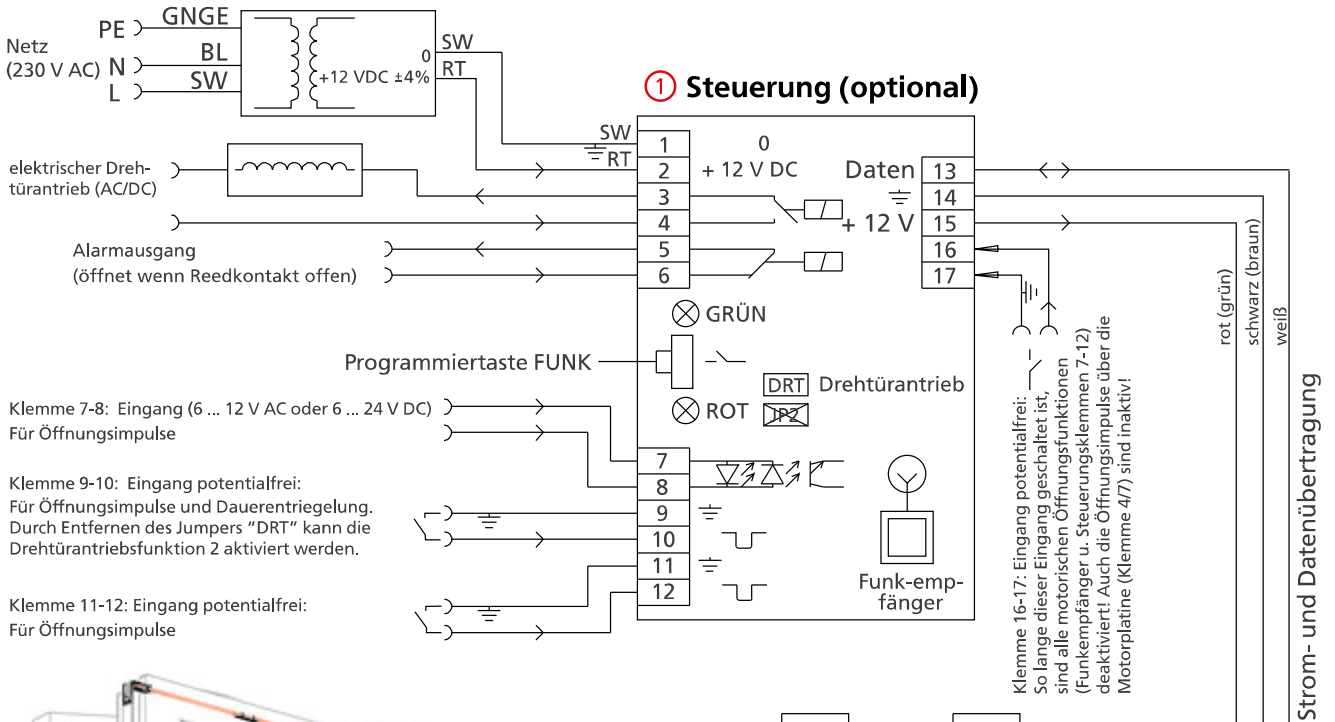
Netz (230 V AC)
PE
N
L
GNGE
BL
SW
0
+12 VDC ±4%
SW
RT

① Steuerung (optional)

SW
RT
1
2
3
4
5
6
0
+ 12 V DC

elektrischer Drehtürantrieb (AC/DC)

Alarmausgang (öffnet wenn Reedkontakt offen)

Daten
+ 12 V
13
14
15
16
17

GRÜN
Programmiertaste FUNK
DRT Drehtürantrieb
ROT JP2

Klemme 7-8: Eingang (6 ... 12 V AC oder 6 ... 24 V DC)
Für Öffnungsimpulse

Klemme 9-10: Eingang potentialfrei:
Für Öffnungsimpulse und Dauerentriegelung. Durch Entfernen des Jumpers "DRT" kann die Drehtürantriebsfunktion 2 aktiviert werden.

Klemme 11-12: Eingang potentialfrei:
Für Öffnungsimpulse

7
8
9
10
11
12

Funk-empfänger

Klemme 16-17: Eingang potentialfrei: So lange dieser Eingang geschaltet ist, sind alle motorischen Öffnungsfunktionen (Funkempfänger u. Steuerungsklemmen 7-12) deaktiviert! Auch die Öffnungsimpulse über die Motorplatine (Klemme 4/7) sind inaktiv!

rot (grün)
schwarz (braun)
weiß

Strom- und Datenübertragung